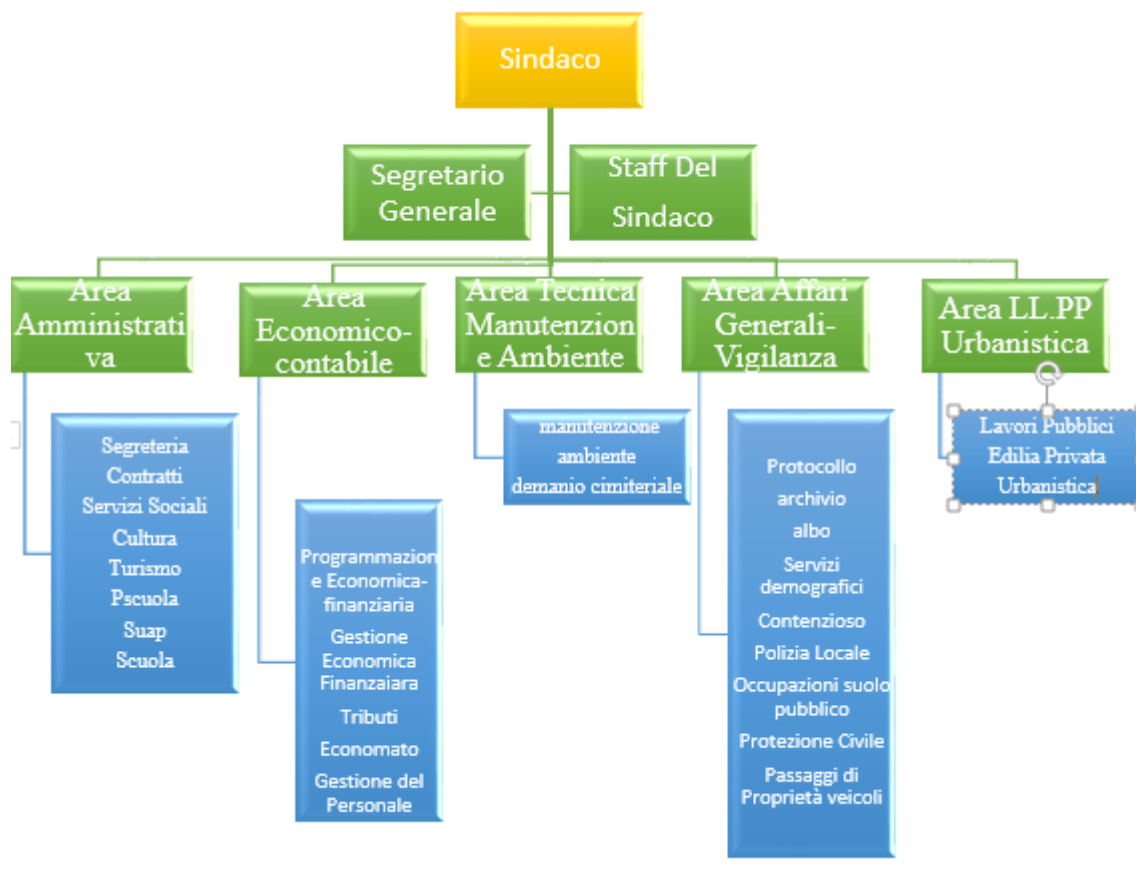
Sindaco

Segretario Generale

Staff Del Sindaco

Area Amministrativa

Area Economico-contabile

Area Tecnica Manutenzione Ambiente

Area Affari Generali-Vigilanza

Area LL.PP Urbanistica

Segreteria
Contratti
Servizi Sociali
Cultura
Turismo
Pscuola
Suap
Scuola

Programmazione Economica-finanziaria
Gestione Economica Finanzaiara
Tributi
Economato
Gestione del Personale

manutenzione
ambiente
demanio cimiteriale

Protocollo
archivio
albo
Servizi demografici
Contenzioso
Polizia Locale
Occupazioni suolo pubblico
Protezione Civile
Passaggi di Proprietà veicoli

Lavori Pubblici
Edilia Privata
Urbanistica